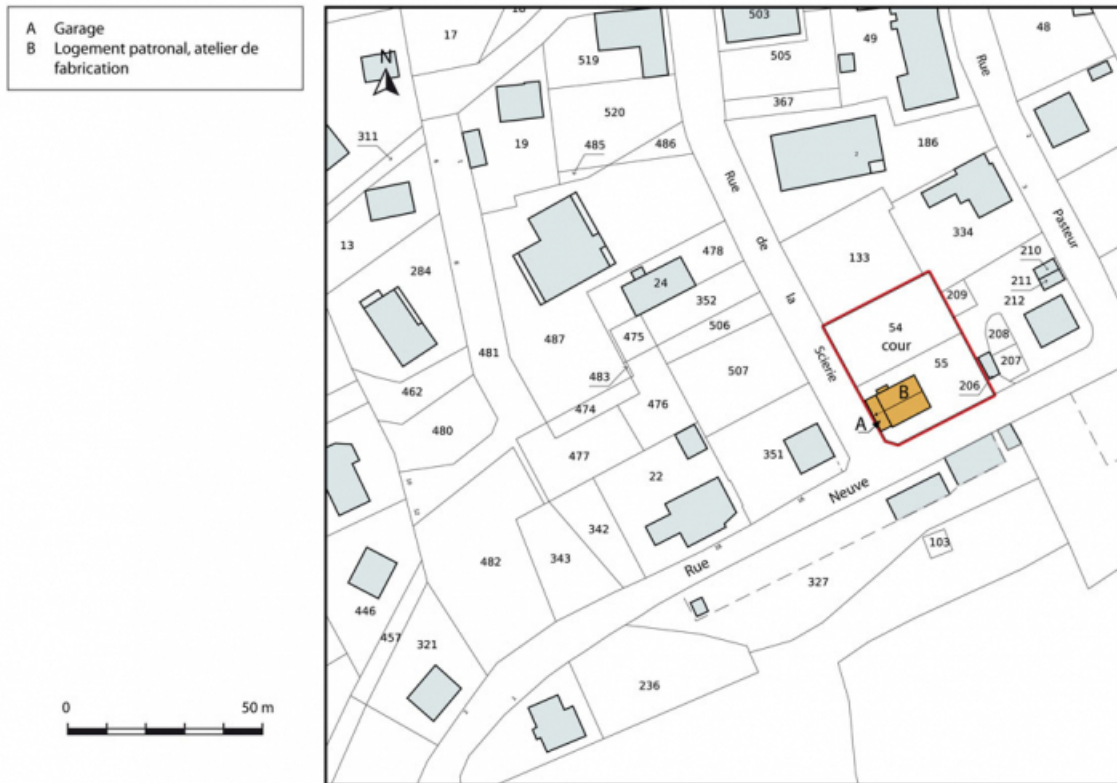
A Garage
B Logement patronal, atelier de fabrication

0
50 m

N

18
17
503
49
48
505
Rue
519
367
520
311
19
485
486
186
Rue
de
la
Scierie
334
13
284
478
24
133
Pasteur
210
211
352
209
212
487
475
506
54
cour
208
481
483
507
55
207
462
474
476
B
206
480
A
477
351
22
Neuve
342
343
Rue
103
482
327
446
457
321
236